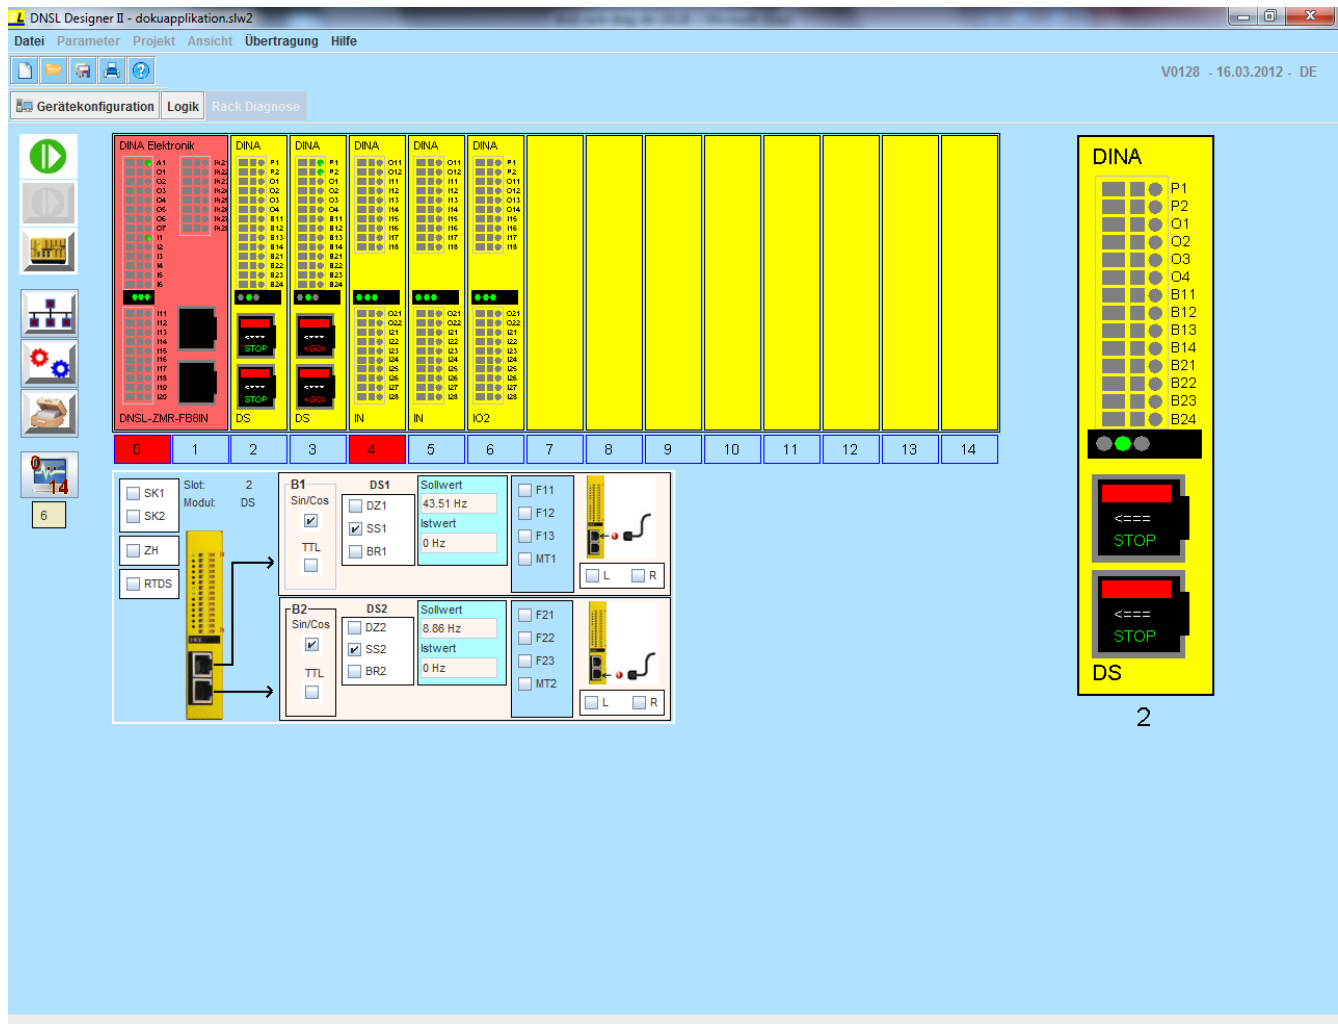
DNSL Designer II - dokuapplikation.slw2

Datei Parameter Projekt Ansicht Übertragung Hilfe

V0128 - 16.03.2012 - DE

Gerätekonfiguration Logik Rack Diagnose

DINA Elektronik

DNSL-ZMR-FB8IN

DINA

DS

DINA

DS

DINA

IN

DINA

IN

DINA

IO2

| 0 | 1 | 2 | 3 | 4 | 5 | 6 | 7 | 8 | 9 | 10 | 11 | 12 | 13 | 14 |
|---|---|---|---|---|---|---|---|---|---|---|---|---|---|---|

14

6

SK1
SK2
ZH
RTDS

Slot: 2
Modul: DS

B1
Sin/Cos
TTL

DS1
DZ1
SS1
BR1

Sollwert
43.51 Hz
Istwert
0 Hz

F11
F12
F13
MT1

L R

B2
Sin/Cos
TTL

DS2
DZ2
SS2
BR2

Sollwert
8.86 Hz
Istwert
0 Hz

F21
F22
F23
MT2

L R

DINA

P1
P2
O1
O2
O3
O4
B11
B12
B13
B14
B21
B22
B23
B24

<===
STOP

<===
STOP

DS

2